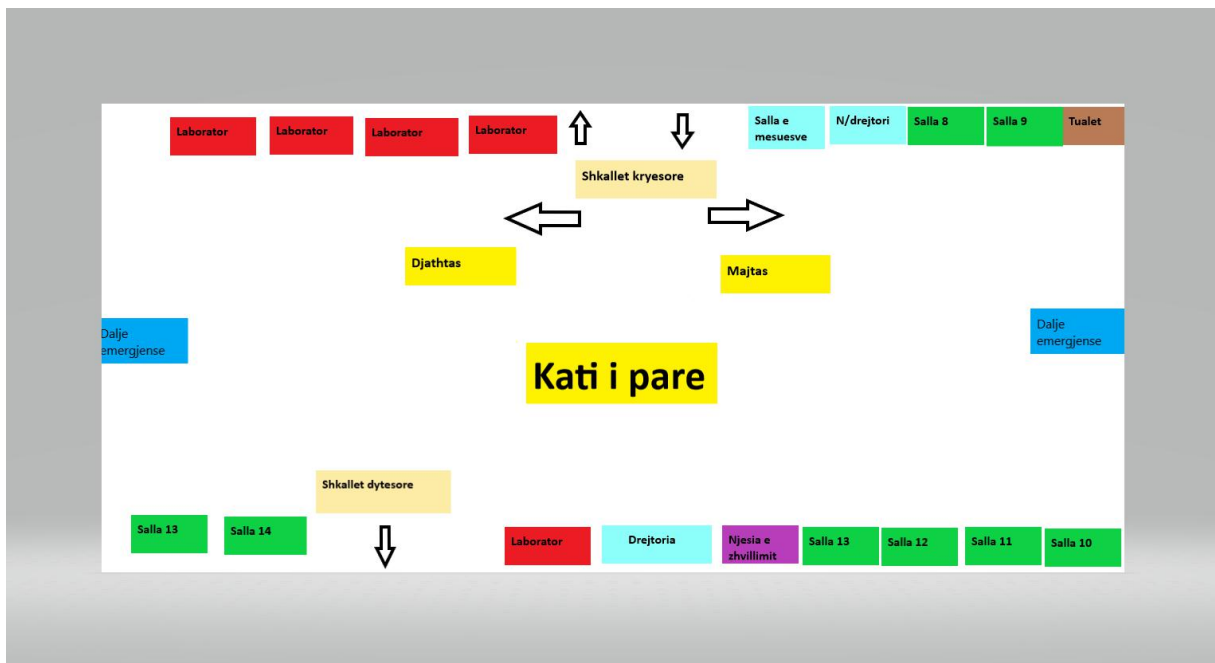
Laboratör

Laborator

Laborator

Laborator

Salla e mesuesve

N/drejtori

Salla 8

Salla 9

Tualet

Shkallet kryesore

Djathtas

Majtas

Dalje emergjense

Dalje emergjense

Kati i pare

Shkallet dytesore

Salla 13

Salla 14

Laborator

Drejtoria

Njesia e zhvillimit

Salla 13

Salla 12

Salla 11

Salla 10